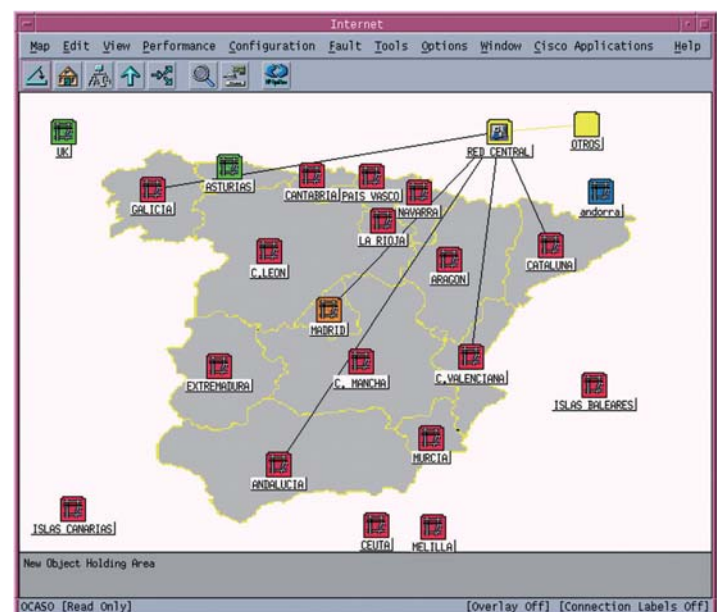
Internet

Map Edit View Performance Configuration Fault Tools Options Window Cisco Applications Help

UK

RED CENTRAL

OTROS

ASTURIAS

CANTABRIA

PAIS VASCO

GALICIA

NAVARRA

andorra

LA RIOJA

C.LEON

ARAGON

CATALUNA

MADRID

EXTREMADURA

C. MANCHA

C.VALENCIANA

ISLAS BALEARES

MURCIA

ANDALUCIA

ISLAS CANARIAS

CEUTA

MELILLA

New Object Holding Area

OCASO [Read Only]

[Overlay Off] [Connection Labels Off]